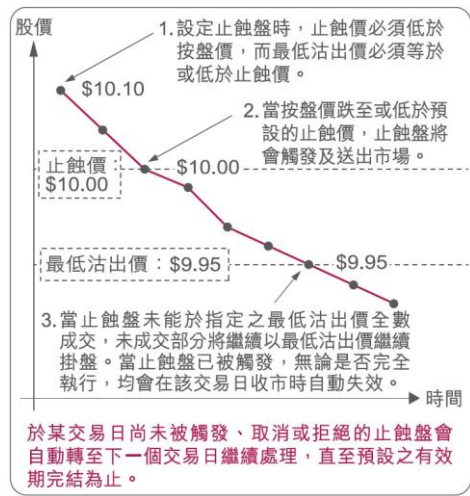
股價

1. 設定止蝕盤時，止蝕價必須低於按盤價，而最低沽出價必須等於或低於止蝕價。

$10.10

2. 當按盤價跌至或低於預設的止蝕價，止蝕盤將會觸發及送出市場。

止蝕價：$10.00

$10.00

最低沽出價：$9.95

$9.95

3. 當止蝕盤未能於指定之最低沽出價全數成交，未成交部分將繼續以最低沽出價繼續掛盤。當止蝕盤已被觸發，無論是否完全執行，均會在該交易日收市時自動失效。

時間

於某交易日尚未被觸發、取消或拒絕的止蝕盤會自動轉至下一個交易日繼續處理，直至預設之有效期完結為止。